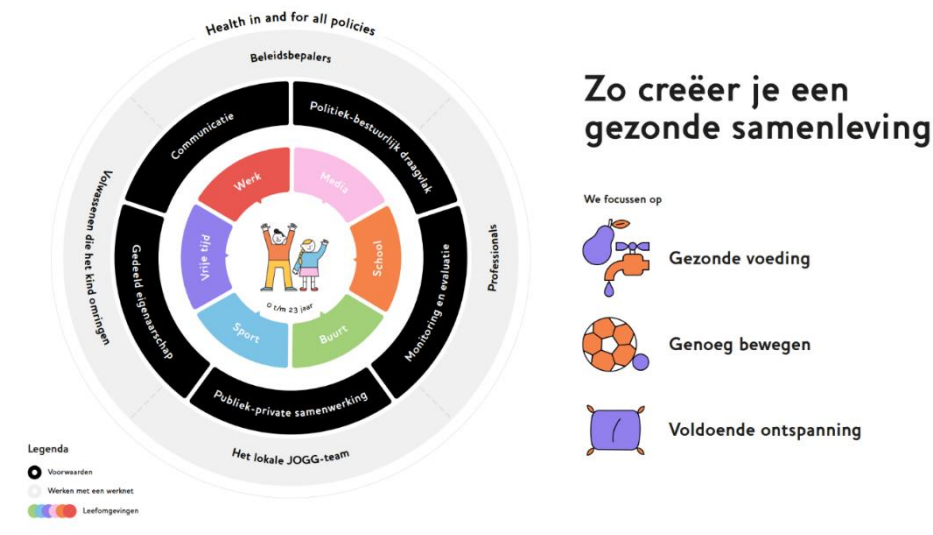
Health in and for all policies

Beleidsbepalers

Professionals

Het lokale JOGG-team

Volwassenen die het kind omringen

Communicatie

Politiek-bestuurlijk draagvlak

Monitoring en evaluatie

Publiek-private samenwerking

Gedeeld eigenaarschap

Werk

Media

School

Buurt

Sport

Vrije tijd

0 t/m 23 jaar

Legenda

Voorwaarden

Werken met een werknet

Leefomgevingen

Zo creëer je een gezonde samenleving

We focussen op

Gezonde voeding

Genoeg bewegen

Voldoende ontspanning